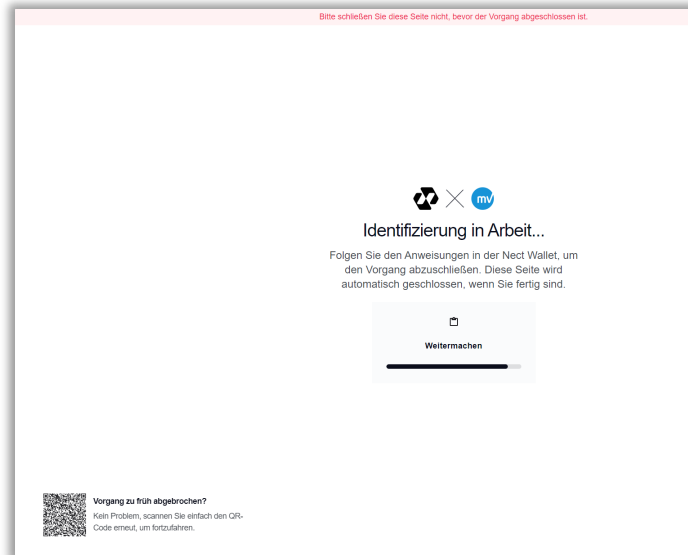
Bitte schließen Sie diese Seite nicht, bevor der Vorgang abgeschlossen ist.

mv

Identifizierung in Arbeit...

Folgen Sie den Anweisungen in der Nect Wallet, um den Vorgang abzuschließen. Diese Seite wird automatisch geschlossen, wenn Sie fertig sind.

Weitermachen

Vorgang zu früh abgebrochen?

Kein Problem, scannen Sie einfach den QR-Code erneut, um fortzufahren.